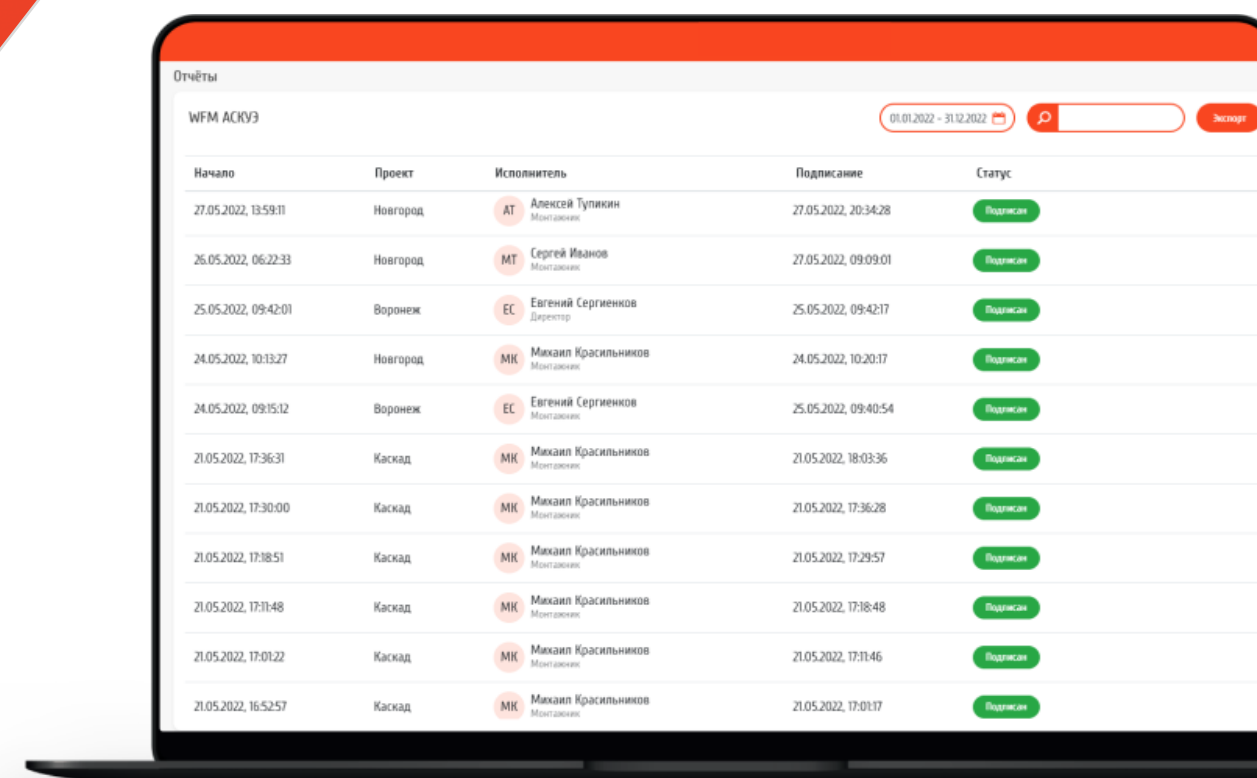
Отчёты

WFM АСКУЭ

01.01.2022 - 31.12.2022

Экспорт

| Начало | Проект | Исполнитель | Подписание | Статус |
|---|---|---|---|---|
| 27.05.2022, 13:59:11 | Новгород | АТ Алексей Тупикин Монтажник | 27.05.2022, 20:34:28 | Подписан |
| 26.05.2022, 06:22:33 | Новгород | МТ Сергей Иванов Монтажник | 27.05.2022, 09:09:01 | Подписан |
| 25.05.2022, 09:42:01 | Воронеж | ЕС Евгений Сергиенков Директор | 25.05.2022, 09:42:17 | Подписан |
| 24.05.2022, 10:13:27 | Новгород | МК Михаил Красильников Монтажник | 24.05.2022, 10:20:17 | Подписан |
| 24.05.2022, 09:15:12 | Воронеж | ЕС Евгений Сергиенков Монтажник | 25.05.2022, 09:40:54 | Подписан |
| 21.05.2022, 17:36:31 | Каскад | МК Михаил Красильников Монтажник | 21.05.2022, 18:03:36 | Подписан |
| 21.05.2022, 17:30:00 | Каскад | МК Михаил Красильников Монтажник | 21.05.2022, 17:36:28 | Подписан |
| 21.05.2022, 17:18:51 | Каскад | МК Михаил Красильников Монтажник | 21.05.2022, 17:29:57 | Подписан |
| 21.05.2022, 17:11:48 | Каскад | МК Михаил Красильников Монтажник | 21.05.2022, 17:18:48 | Подписан |
| 21.05.2022, 17:01:22 | Каскад | МК Михаил Красильников Монтажник | 21.05.2022, 17:11:46 | Подписан |
| 21.05.2022, 16:52:57 | Каскад | МК Михаил Красильников Монтажник | 21.05.2022, 17:01:17 | Подписан |